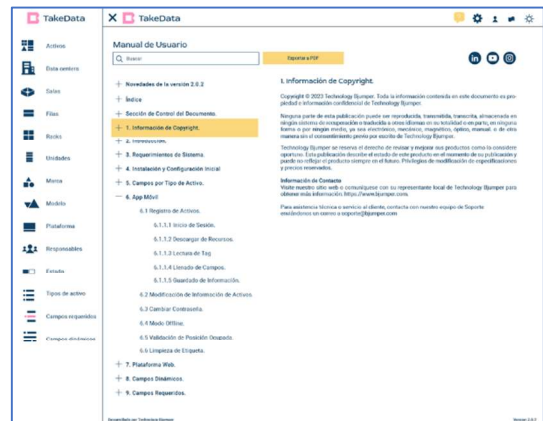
TakeData

TakeData

Activos
Data centers
Sites
Filas
Racks
Unidades
Marca
Modelo
Plataforma
Responsables
Estado
Tipos de activo
Campos requeridos
Campos dinámicos

Manual de Usuario

Buscar

Exportar a PDF

+ Novedades de la versión 2.0.2
+ Índice
+ Sección de Control del Documento.
+ 1. Información de Copyright.
+ 2. Introducción.
+ 3. Requerimientos de Sistema.
+ 4. Instalación y Configuración Inicial
+ 5. Campos por Tipo de Activo.
— 6. App Móvil
6.1 Registro de Activos.
6.1.1.1 Inicio de Sesión.
6.1.1.2 Descargar de Recursos.
6.1.1.3 Lectura de Tag
6.1.1.4 Llenado de Campos.
6.1.1.5 Guardado de Información.
6.2 Modificación de Información de Activos.
6.3 Cambiar Contraseña.
6.4 Modo Offline.
6.5 Validación de Posición Ocupada.
6.6 Limpieza de Etiqueta.
+ 7. Plataforma Web.
+ 8. Campos Dinámicos.
+ 9. Campos Requeridos.

1. Información de Copyright.

Copyright © 2023 Technology Bjumper. Toda la información contenida en este documento es propiedad e información confidencial de Technology Bjumper.

Ninguna parte de esta publicación puede ser reproducida, transmitida, transcrita, almacenada en ningún sistema de recuperación o traducida a otros idiomas en su totalidad o en parte, en ninguna forma o por ningún medio, ya sea electrónico, mecánico, magnético, óptico, manual, o de otra manera sin el consentimiento previo por escrito de Technology Bjumper.

Technology Bjumper se reserva el derecho de revisar y mejorar sus productos como lo considere oportuno. Esta publicación describe el estado de este producto en el momento de su publicación y puede no reflejar el producto siempre en el futuro. Privilegios de modificación de especificaciones y precios reservados.

Información de Contacto
Visite nuestro sitio web o comuníquese con su representante local de Technology Bjumper para obtener más información. https://www.bjumper.com.

Para asistencia técnica o servicio al cliente, contacta con nuestro equipo de Soporte enviándonos un correo a soporte@bjumper.com

Desarrollado por Technology Bjumper

Versión 2.0.2